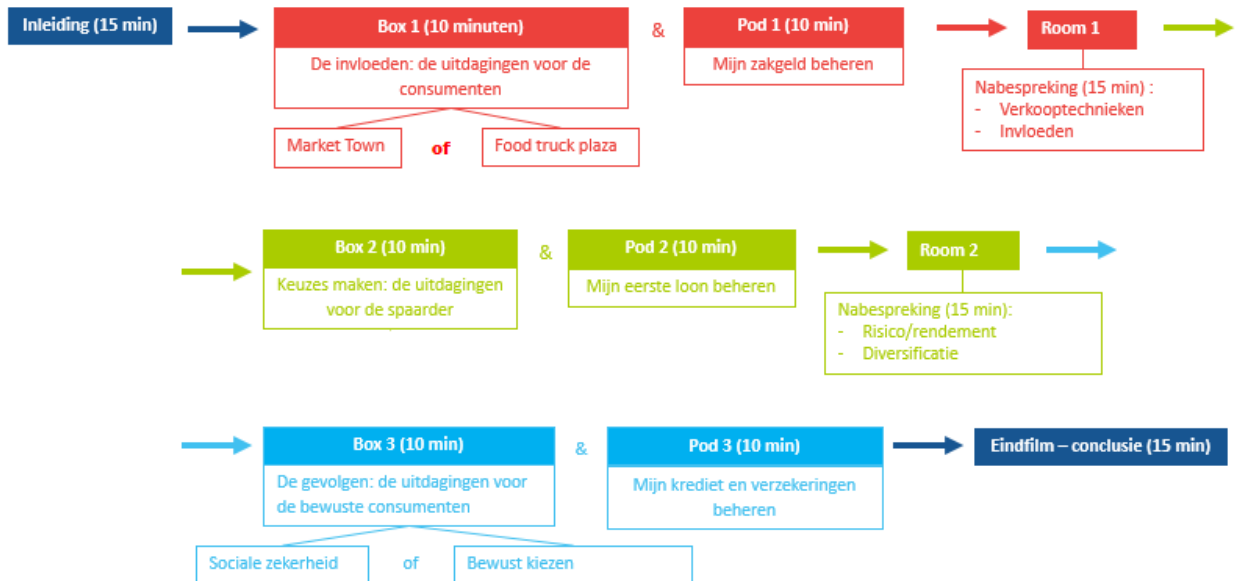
Inleiding (15 min)

Box 1 (10 minuten)

De invloeden: de uitdagingen voor de consumenten

Market Town

of

Food truck plaza

&

Pod 1 (10 min)

Mijn zakgeld beheren

Room 1

Nabespreking (15 min) :
- Verkooptechnieken
- Invloeden

Box 2 (10 min)

Keuzes maken: de uitdagingen voor de spaarder

&

Pod 2 (10 min)

Mijn eerste loon beheren

Room 2

Nabespreking (15 min):
- Risico/rendement
- Diversificatie

Box 3 (10 min)

De gevolgen: de uitdagingen voor de bewuste consumenten

Sociale zekerheid

of

Bewust kiezen

&

Pod 3 (10 min)

Mijn krediet en verzekeringen beheren

Eindfilm – conclusie (15 min)